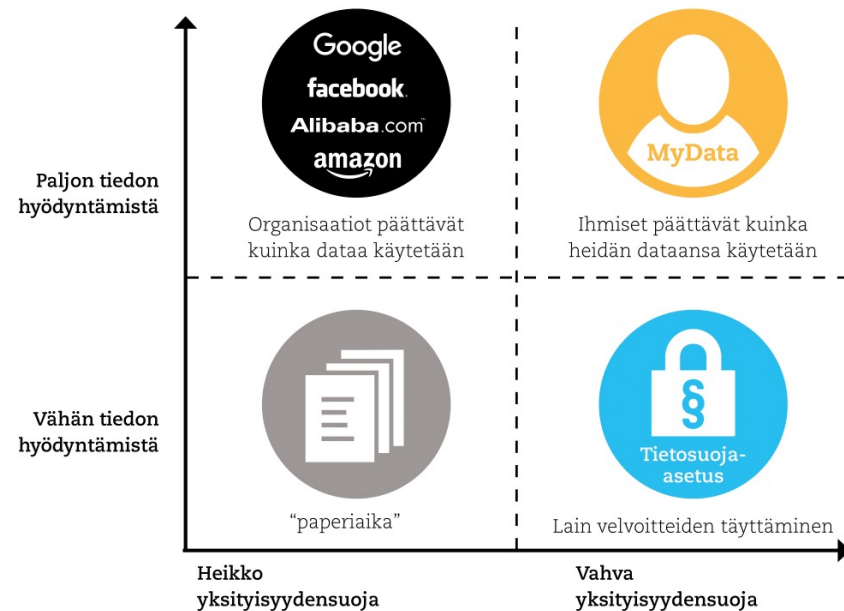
Google
facebook
Alibaba.com
amazon

MyData

Paljon tiedon hyödyntämistä

Organisaatiot päättävät kuinka dataa käytetään

Ihmiset päättävät kuinka heidän dataansa käytetään

Vähän tiedon hyödyntämistä

§

Tietosuoja-asetus

"paperiaika"

Lain velvoitteiden täyttäminen

Heikko yksityisyydensuoja

Vahva yksityisyydensuoja